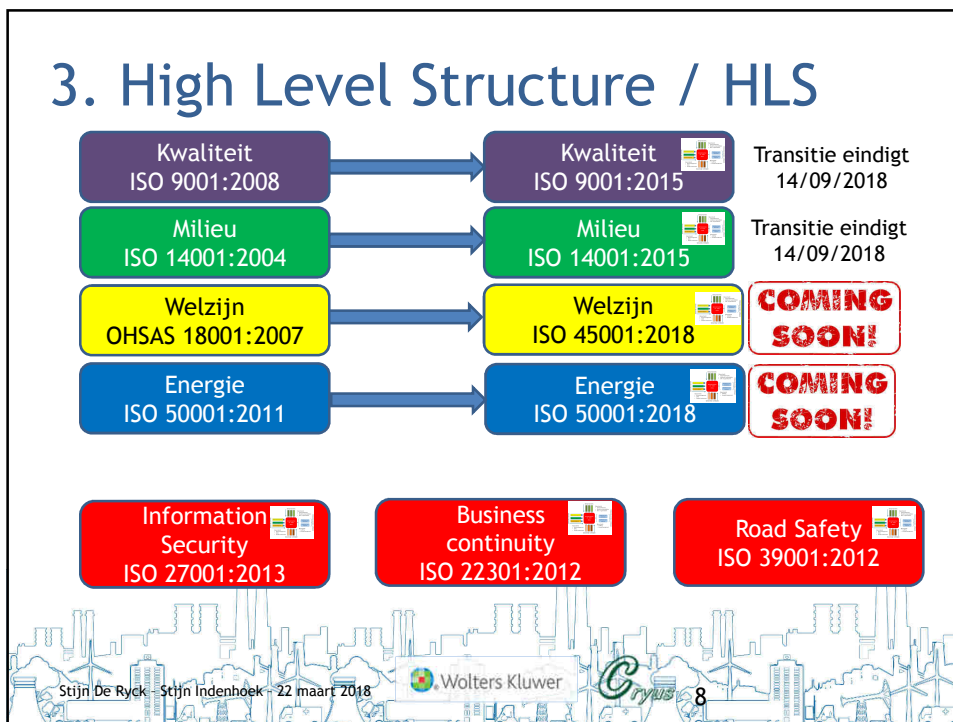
3. High Level Structure / HLS

Kwaliteit
ISO 9001:2008

Kwaliteit
ISO 9001:2015

Transitie eindigt
14/09/2018

Milieu
ISO 14001:2004

Milieu
ISO 14001:2015

Transitie eindigt
14/09/2018

Welzijn
OHSAS 18001:2007

Welzijn
ISO 45001:2018

COMING SOON!

Energie
ISO 50001:2011

Energie
ISO 50001:2018

COMING SOON!

Information Security
ISO 27001:2013

Business continuity
ISO 22301:2012

Road Safety
ISO 39001:2012

Stijn De Ryck - Stijn Indenhoek - 22 maart 2018

Wolters Kluwer

Cryus

8